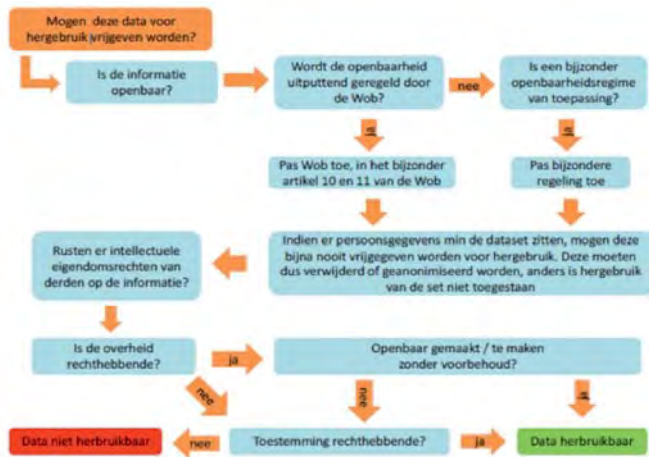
Mogen deze data voor hergebruik vrijgeven worden?

Is de informatie openbaar?

Wordt de openbaarheid uitputtend geregeld door de Wob?

nee

Is een bijzonder openbaarheidsregime van toepassing?

ja

ja

Pas Wob toe, in het bijzonder artikel 10 en 11 van de Wob

Pas bijzondere regeling toe

Rusten er intellectuele eigendomsrechten van derden op de informatie?

Indien er persoonsgegevens min de dataset zitten, mogen deze bijna nooit vrijgegeven worden voor hergebruik. Deze moeten dus verwijderd of geanonimiseerd worden, anders is hergebruik van de set niet toegestaan

Is de overheid rechthebbende?

ja

Openbaar gemaakt / te maken zonder voorbehoud?

nee

nee

ja

Data niet herbruikbaar

nee

Toestemming rechthebbende?

ja

Data herbruikbaar